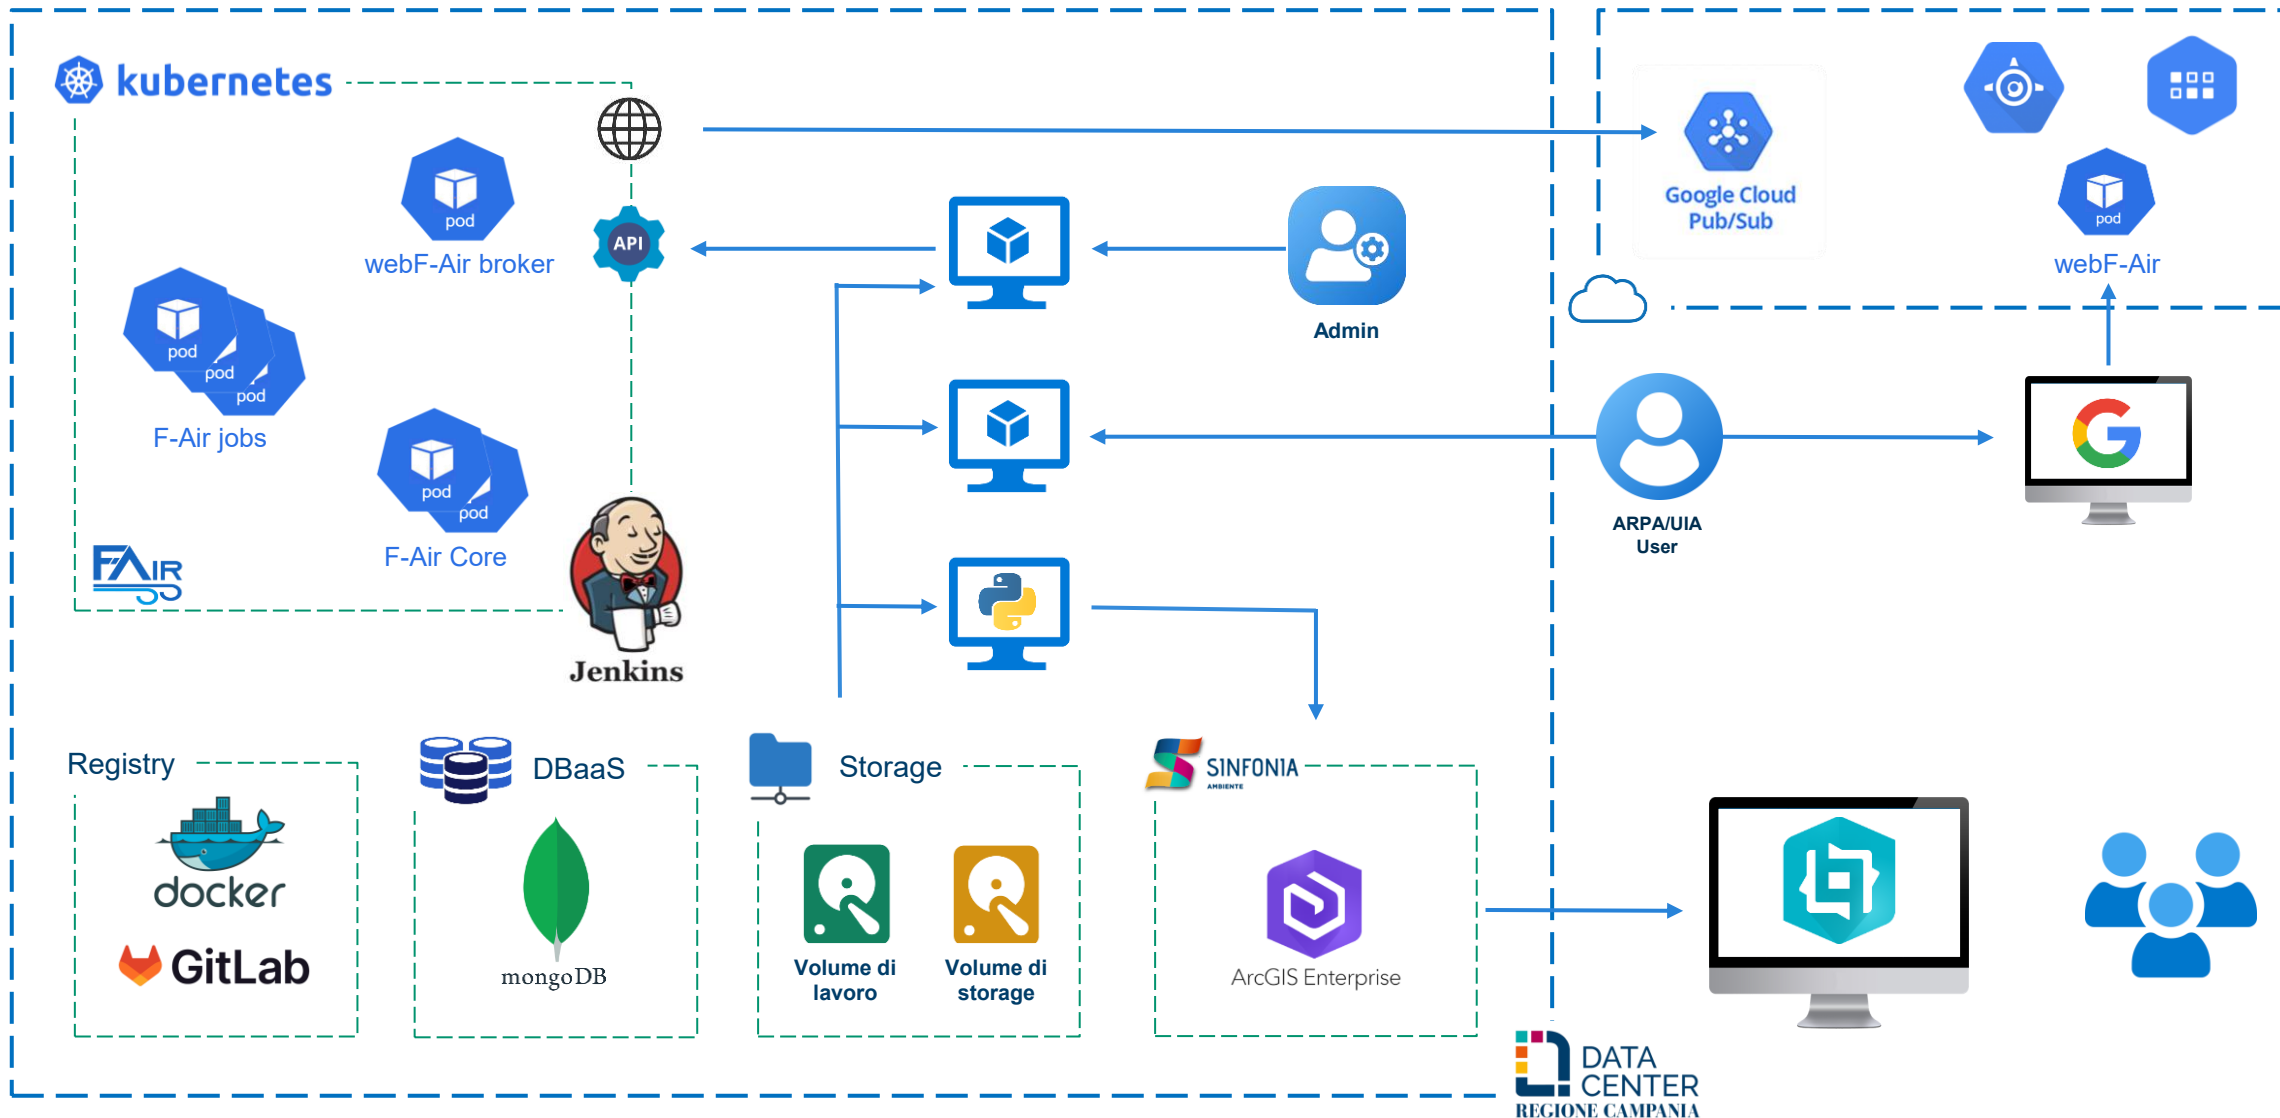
kubernetes

pod

webF-Air broker

API

pod

pod

pod

F-Air jobs

pod

pod

F-Air Core

FAIR

Jenkins

Admin

Google Cloud Pub/Sub

pod

webF-Air

ARPA/UIA User

Registry

docker

GitLab

DBaaS

mongoDB

Storage

Volume di lavoro

Volume di storage

SINFONIA AMBIENTE

ArcGIS Enterprise

DATA CENTER REGIONE CAMPANIA